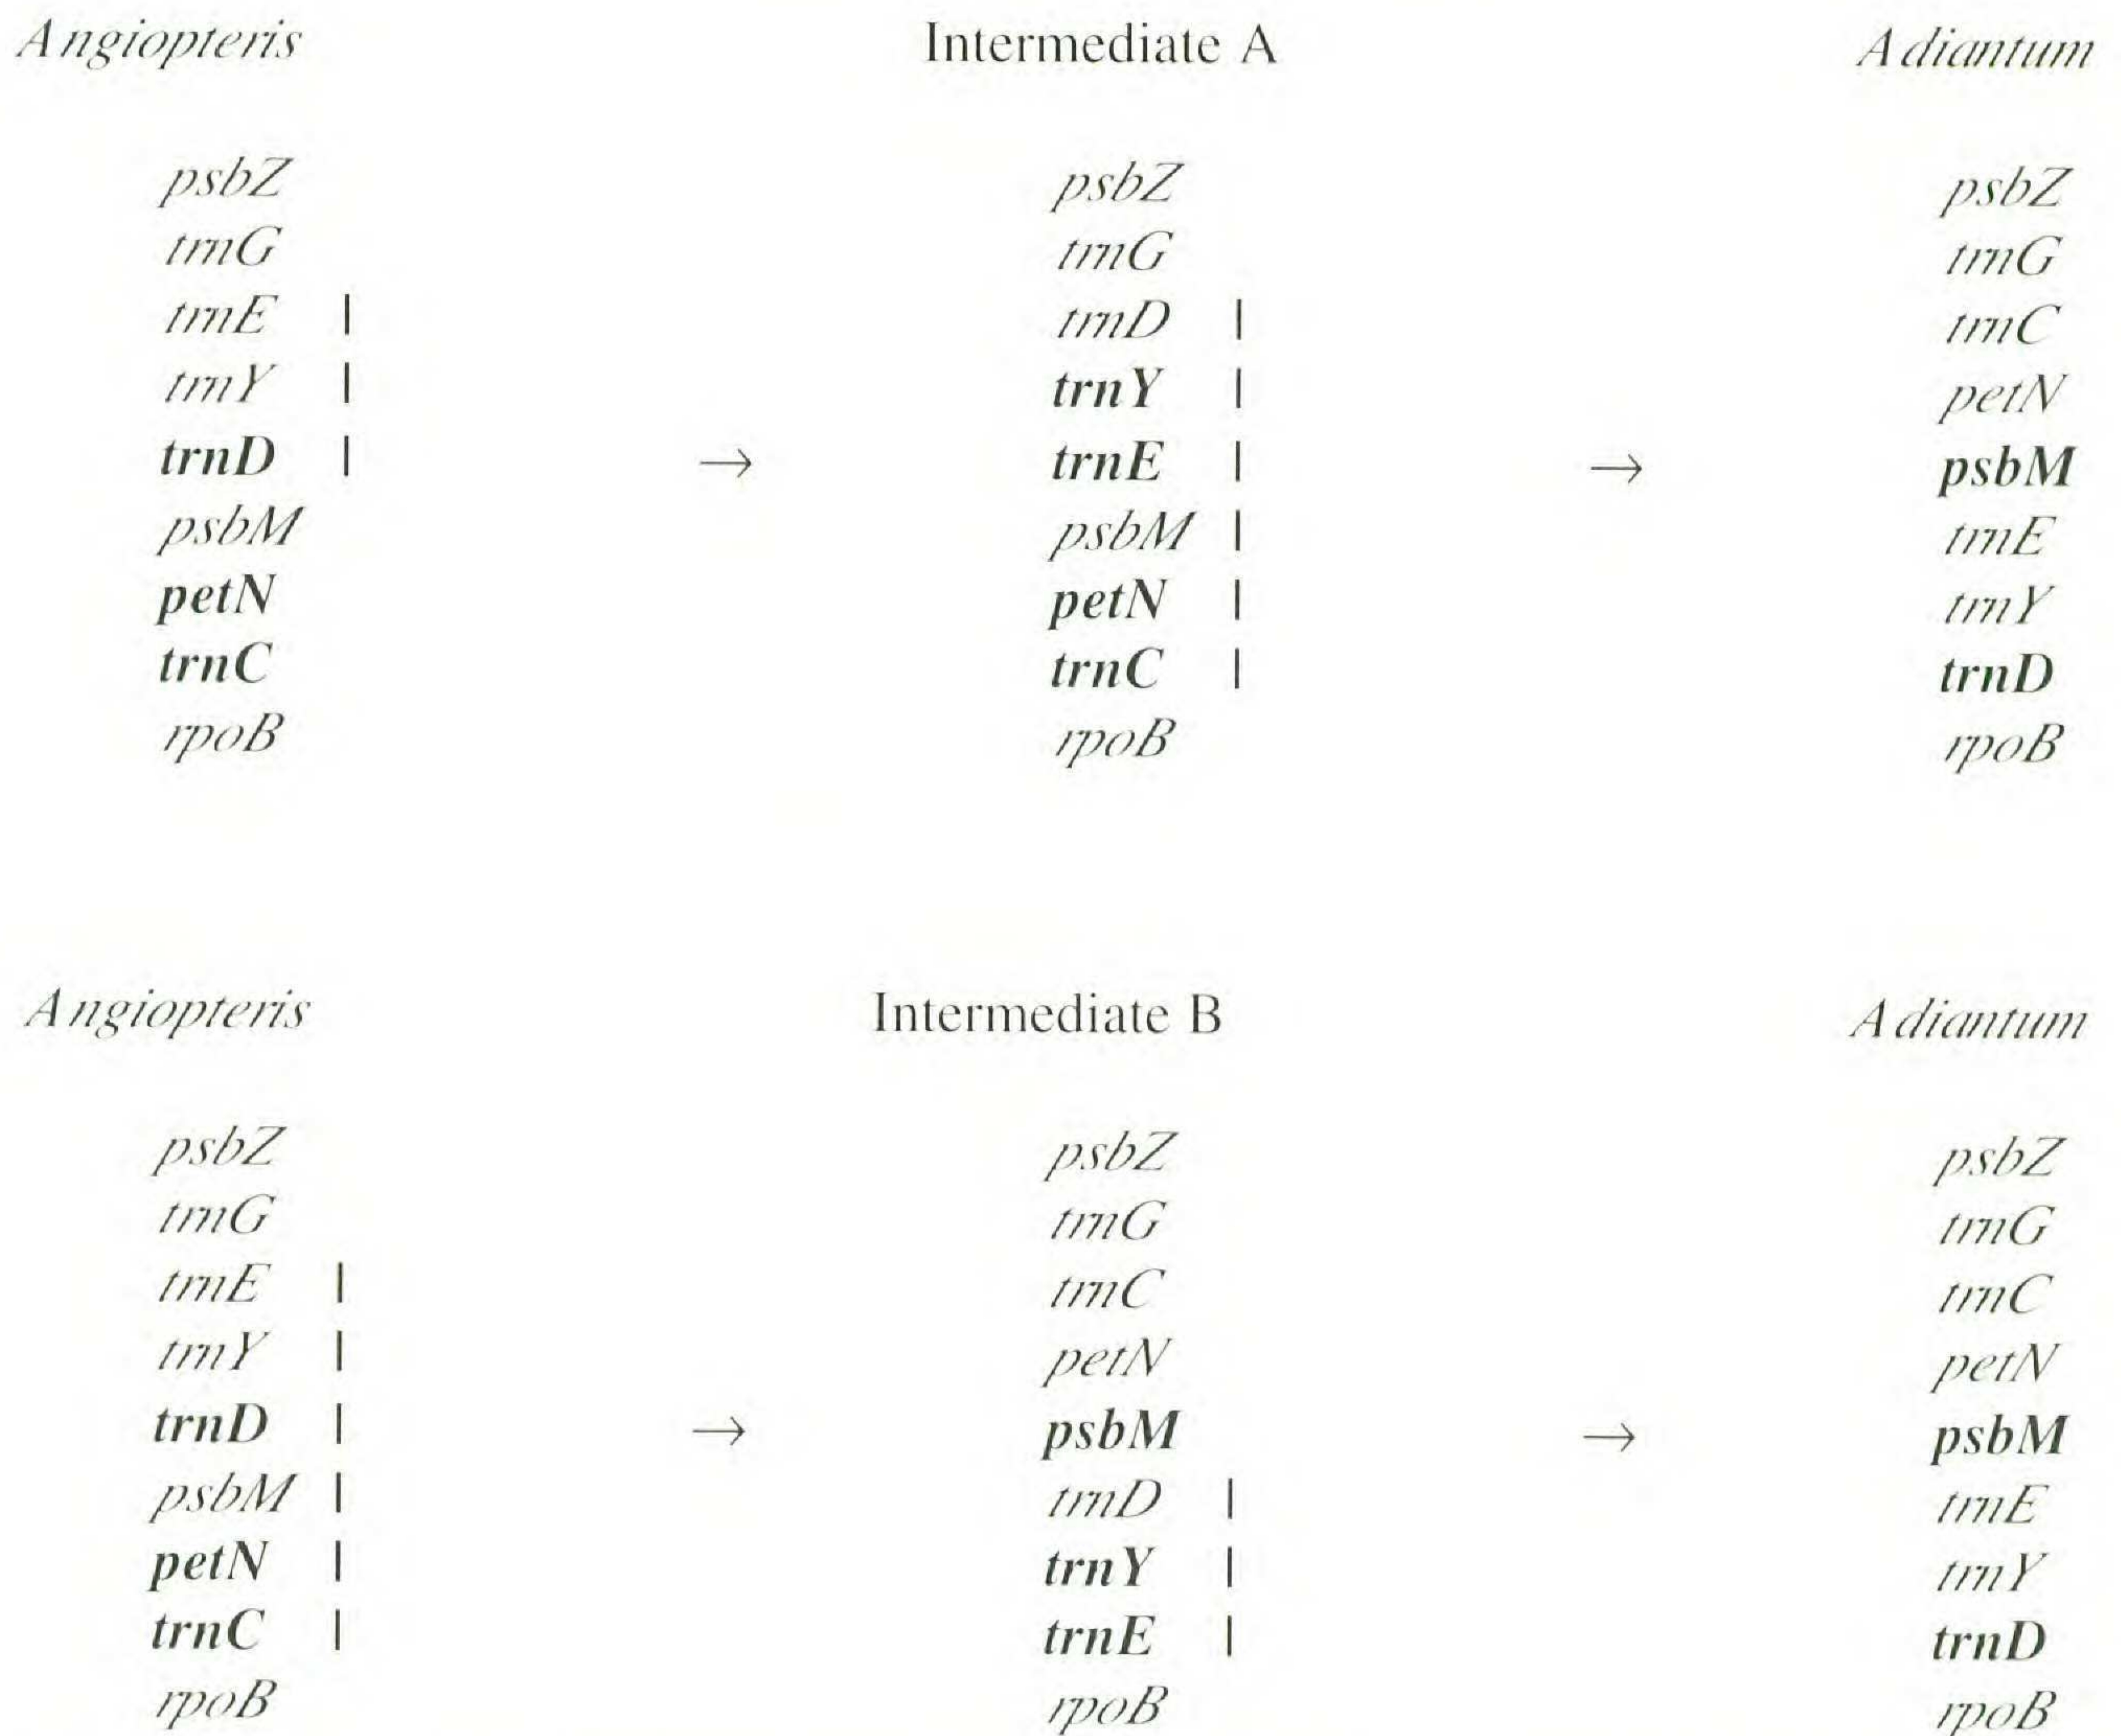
Angiopteris

psbZ
trnG
trnE |
trnY |
trnD |
psbM
petN
trnC
rpoB

→

Intermediate A

psbZ
trnG
trnD |
trnY |
trnE |
psbM |
petN |
trnC |
rpoB

→

Adiantum

psbZ
trnG
trnC
petN
psbM
trnE
trnY
trnD
rpoB

Angiopteris

psbZ
trnG
trnE |
trnY |
trnD |
psbM |
petN |
trnC |
rpoB

→

Intermediate B

psbZ
trnG
trnC
petN
psbM
trnD |
trnY |
trnE |
rpoB

→

Adiantum

psbZ
trnG
trnC
petN
psbM
trnE
trnY
trnD
rpoB